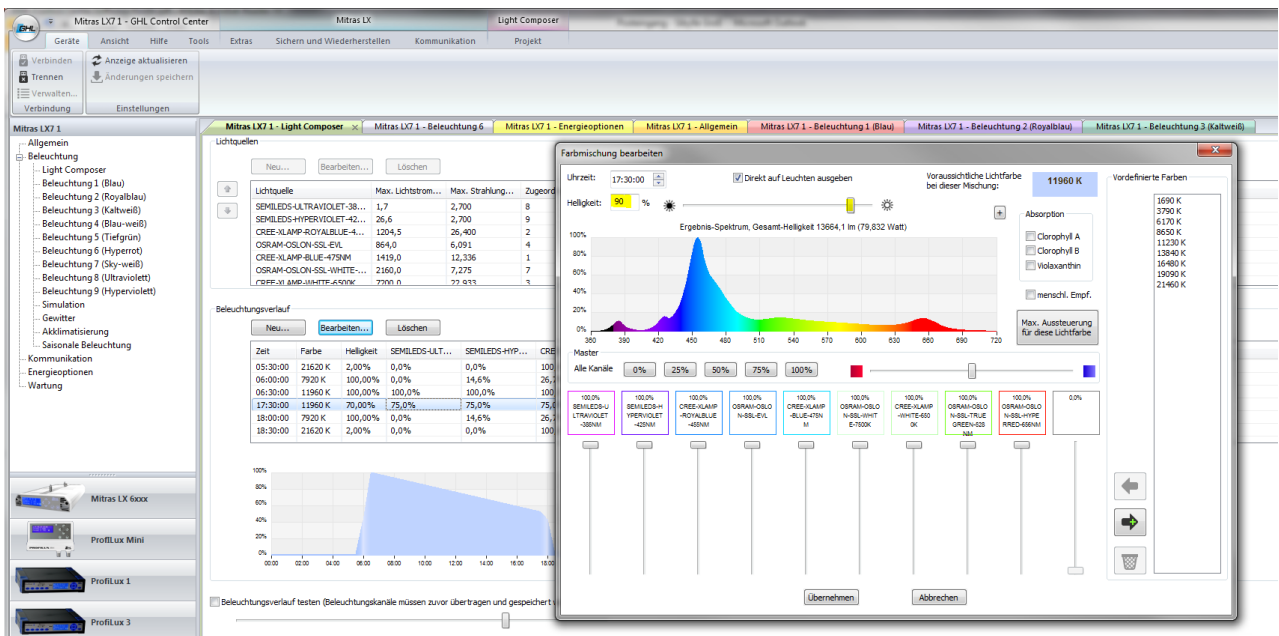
Mitras LX7 1 - GHL Control Center | Mitras LX | Light Composer

Geräte | Ansicht | Hilfe | Tools | Extras | Sichern und Wiederherstellen | Kommunikation | Projekt

Verbinden
Trennen
Verwalten...
Verbindung

Anzeige aktualisieren
Änderungen speichern
Einstellungen

Mitras LX7 1
Allgemein
Beleuchtung
Light Composer
Beleuchtung 1 (Blau)
Beleuchtung 2 (Royalblau)
Beleuchtung 3 (Kaltweiß)
Beleuchtung 4 (Blau-weiß)
Beleuchtung 5 (Tiefgrün)
Beleuchtung 6 (Hyperrot)
Beleuchtung 7 (Sky-weiß)
Beleuchtung 8 (Ultraviolett)
Beleuchtung 9 (Hyperviolett)
Simulation
Gewitter
Akklimatisierung
Saisonale Beleuchtung
Kommunikation
Energieoptionen
Wartung

Mitras LX 6xxx
ProfiLux Mini
ProfiLux 1
ProfiLux 3

Mitras LX7 1 - Light Composer | Mitras LX7 1 - Beleuchtung 6 | Mitras LX7 1 - Energieoptionen | Mitras LX7 1 - Allgemein | Mitras LX7 1 - Beleuchtung 1 (Blau) | Mitras LX7 1 - Beleuchtung 2 (Royalblau) | Mitras LX7 1 - Beleuchtung 3 (Kaltweiß)

Lichtquellen
Neu... | Bearbeiten... | Löschen

| Lichtquelle | Max. Lichtstrom... | Max. Strahlung... | Zugeord |
|---|---|---|---|
| SEMILEDS-ULTRAVIOLET-38... | 1,7 | 2,700 | 8 |
| SEMILEDS-HYPERVIOLET-42... | 26,6 | 2,700 | 9 |
| CREE-XLAMP-ROYALBLUE-4... | 1204,5 | 26,400 | 2 |
| OSRAM-OSLON-SSL-EVL | 864,0 | 6,091 | 4 |
| CREE-XLAMP-BLUE-475NM | 1419,0 | 12,336 | 1 |
| OSRAM-OSLON-SSL-WHITE-... | 2160,0 | 7,275 | 7 |
| CREE-XLAMP-WHITE-6500K | 7200,0 | 22,933 | 3 |

Beleuchtungsverlauf
Neu... | Bearbeiten... | Löschen

| Zeit | Farbe | Helligkeit | SEMILEDS-ULT... | SEMILEDS-HYP... | CRE |
|---|---|---|---|---|---|
| 05:30:00 | 21620 K | 2,00% | 0,0% | 0,0% | 100 |
| 06:00:00 | 7920 K | 100,00% | 0,0% | 14,6% | 26,7 |
| 06:30:00 | 11960 K | 100,00% | 100,0% | 100,0% | 100 |
| 17:30:00 | 11960 K | 70,00% | 75,0% | 75,0% | 75,0 |
| 18:00:00 | 7920 K | 100,00% | 0,0% | 14,6% | 26,7 |
| 18:30:00 | 21620 K | 2,00% | 0,0% | 0,0% | 100 |

100% 80% 60% 40% 20% 0%
00:00 02:00 04:00 06:00 08:00 10:00 12:00 14:00 16:00 18:00

Beleuchtungsverlauf testen (Beleuchtungskanäle müssen zuvor übertragen und gespeichert 

Farbmischung bearbeiten
Uhrzeit: 17:30:00
Direkt auf Leuchten ausgeben
Voraussichtliche Lichtfarbe bei dieser Mischung:
11960 K
Helligkeit: 90 %
Ergebnis-Spektrum, Gesamt-Helligkeit 13664,1 lm (79,832 Watt)
100% 80% 60% 40% 20% 0%
360 390 420 450 480 510 540 570 600 630 660 690 720
Absorption
Clorophyll A
Clorophyll B
Violaxanthin
menschl. Empf.
Max. Aussteuerung für diese Lichtfarbe
Master
Alle Kanäle 0% 25% 50% 75% 100%

100,0% SEMILEDS-ULTRAVIOLET-386NM
100,0% SEMILEDS-HYPERVIOLET-425NM
100,0% CREE-XLAMP-ROYALBLUE-455NM
100,0% OSRAM-OSLON-SSL-EVL
100,0% CREE-XLAMP-BLUE-475NM
100,0% OSRAM-OSLON-SSL-WHITE-7500K
100,0% CREE-XLAMP-WHITE-6500K
100,0% OSRAM-OSLON-SSL-TRUEGREEN-528NM
100,0% OSRAM-OSLON-SSL-HYPERRED-656NM
0,0%

Übernehmen | Abbrechen

Vordefinierte Farben
1690 K
3790 K
6170 K
8650 K
11230 K
13840 K
16480 K
19090 K
21460 K